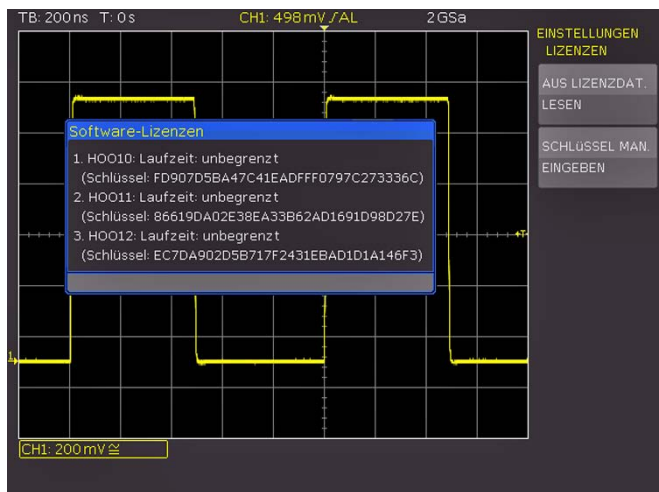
TB: 200ns T: 0s CH1: 498mV ⌐AL 2GSa

EINSTELLUNGEN LIZENZEN

AUS LIZENZDAT. LESEN

SCHLÜSSEL MAN. EINGEBEN

Software-Lizenzen

1. HOO10: Laufzeit: unbegrenzt
(Schlüssel: FD907D5BA47C41EADFFF0797C273336C)
2. HOO11: Laufzeit: unbegrenzt
(Schlüssel: 86619DA02E38EA33B62AD1691D98D27E)
3. HOO12: Laufzeit: unbegrenzt
(Schlüssel: EC7DA902D5B717F2431EBAD1D1A146F3)

CH1: 200mV ≅